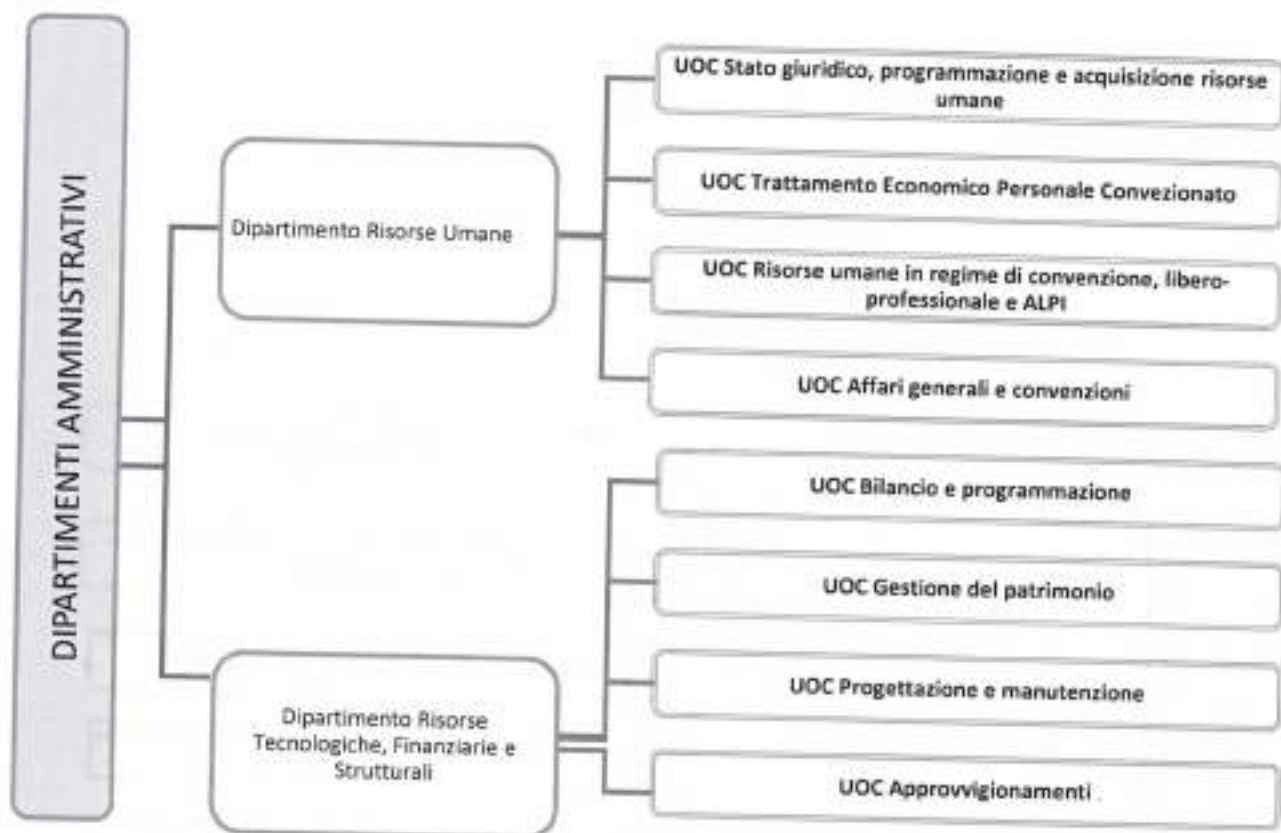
DIPARTIMENTI AMMINISTRATIVI

Dipartimento Risorse Umane

UOC Stato giuridico, programmazione e acquisizione risorse umane

UOC Trattamento Economico Personale Convezionato

UOC Risorse umane in regime di convenzione, libero-professionale e ALPI

UOC Affari generali e convenzioni

Dipartimento Risorse Tecnologiche, Finanziarie e Strutturali

UOC Bilancio e programmazione

UOC Gestione del patrimonio

UOC Progettazione e manutenzione

UOC Approvvigionamenti